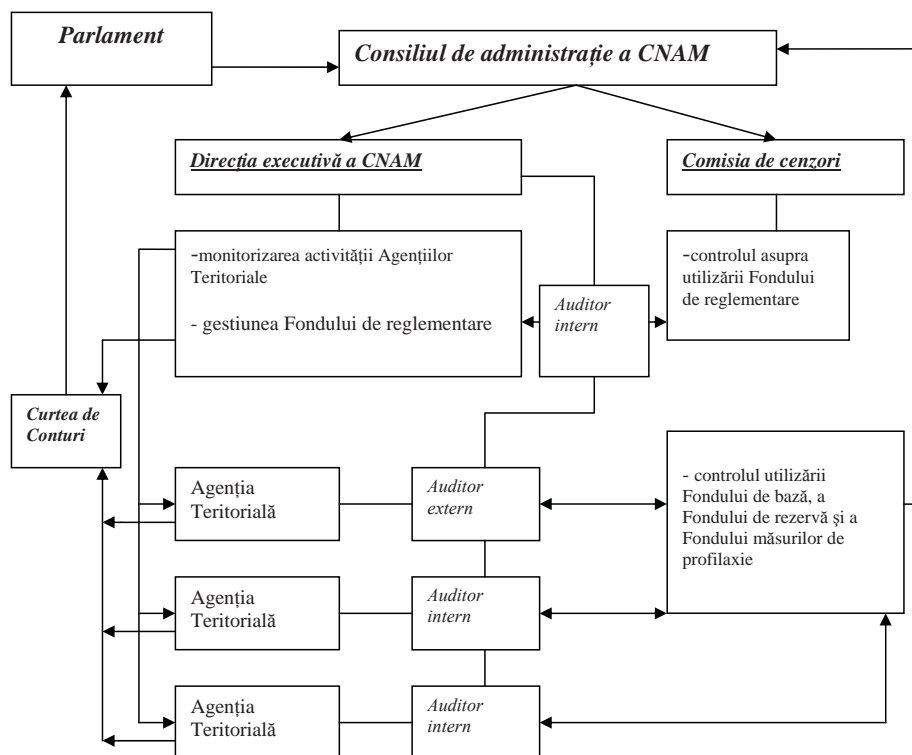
Parlament

Consiliul de administrație a CNAM

Direcția executivă a CNAM

Comisia de cenzori

-monitorizarea activității Agenţiilor Teritoriale

- gestiunea Fondului de reglementare

Auditor intern

-controlul asupra utilizării Fondului de reglementare

Curtea de Conturi

Agenția Teritorială

Auditor extern

- controlul utilizării Fondului de bază, a Fondului de rezervă şi a Fondului măsurilor de profilaxie

Agenția Teritorială

Auditor intern

Agenția Teritorială

Auditor intern